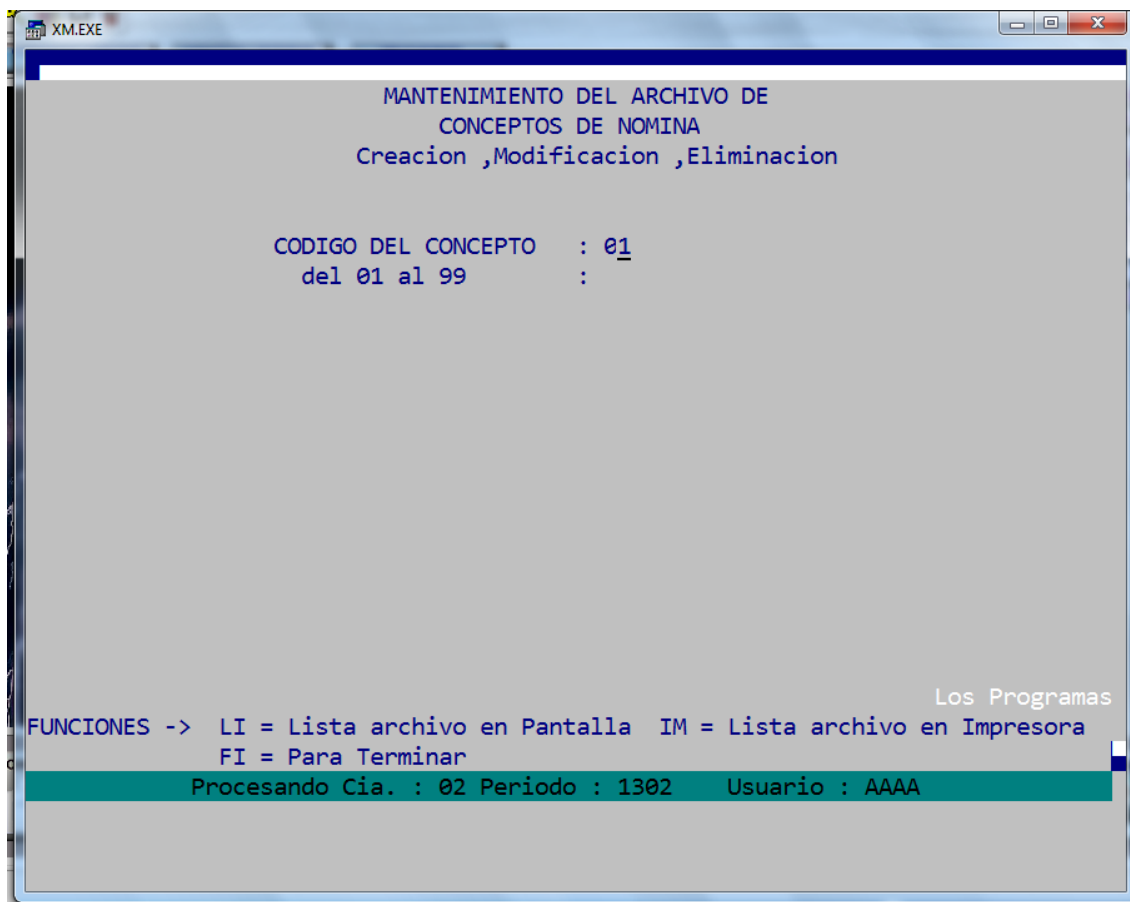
XM.EXE

MANTENIMIENTO DEL ARCHIVO DE
CONCEPTOS DE NOMINA
Creacion ,Modificacion ,Eliminacion

CODIGO DEL CONCEPTO : 01
del 01 al 99 :

Los Programas
FUNCIONES -> LI = Lista archivo en Pantalla IM = Lista archivo en Impresora
FI = Para Terminar
Procesando Cia. : 02 Periodo : 1302 Usuario : AAAA